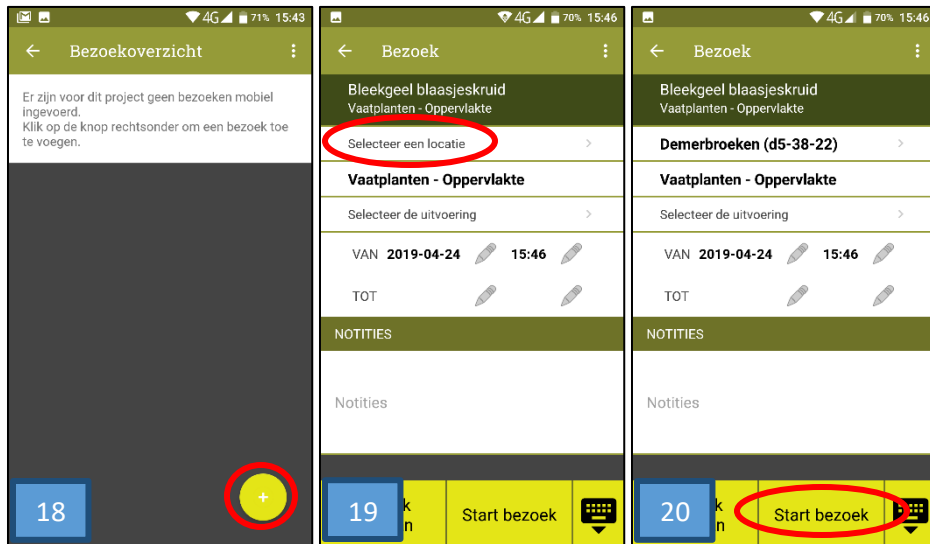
4G 71% 15:43

Bezoekoverzicht

Er zijn voor dit project geen bezoeken mobiel ingevoerd.
Klik op de knop rechtsonder om een bezoek toe te voegen.

+

18

4G 70% 15:46

Bezoek

Bleekgeel blaasjeskruid
Vaatplanten - Oppervlakte

Selecteer een locatie

Vaatplanten - Oppervlakte

Selecteer de uitvoering

VAN 2019-04-24 15:46

TOT

NOTITIES

Notities

19

k
n

Start bezoek

4G 70% 15:46

Bezoek

Bleekgeel blaasjeskruid
Vaatplanten - Oppervlakte

Demerbroeken (d5-38-22)

Vaatplanten - Oppervlakte

Selecteer de uitvoering

VAN 2019-04-24 15:46

TOT

NOTITIES

Notities

20

k
n

Start bezoek